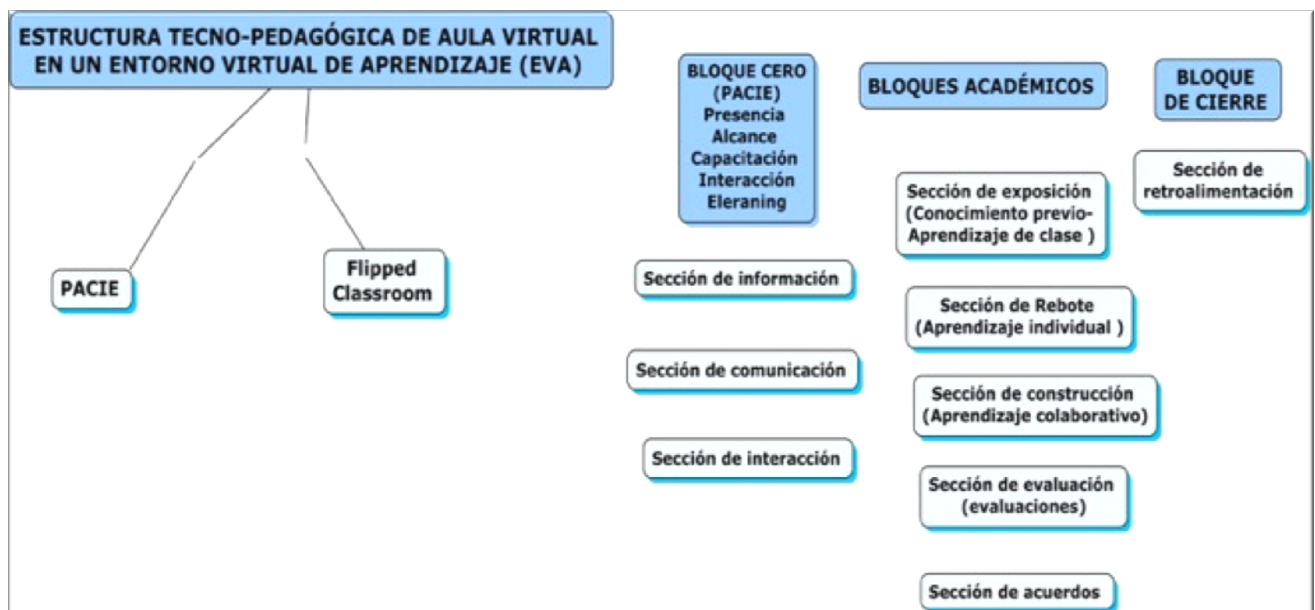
ESTRUCTURA TECNO-PEDAGÓGICA DE AULA VIRTUAL EN UN ENTORNO VIRTUAL DE APRENDIZAJE (EVA)

PACIE

Flipped Classroom

BLOQUE CERO (PACIE) Presencia Alcance Capacitación Interacción Eleraning

Sección de información

Sección de comunicación

Sección de interacción

BLOQUES ACADÉMICOS

Sección de exposición (Conocimiento previo-Aprendizaje de clase )

Sección de Rebote (Aprendizaje individual )

Sección de construcción (Aprendizaje colaborativo)

Sección de evaluación (evaluaciones)

Sección de acuerdos

BLOQUE DE CIERRE

Sección de retroalimentación